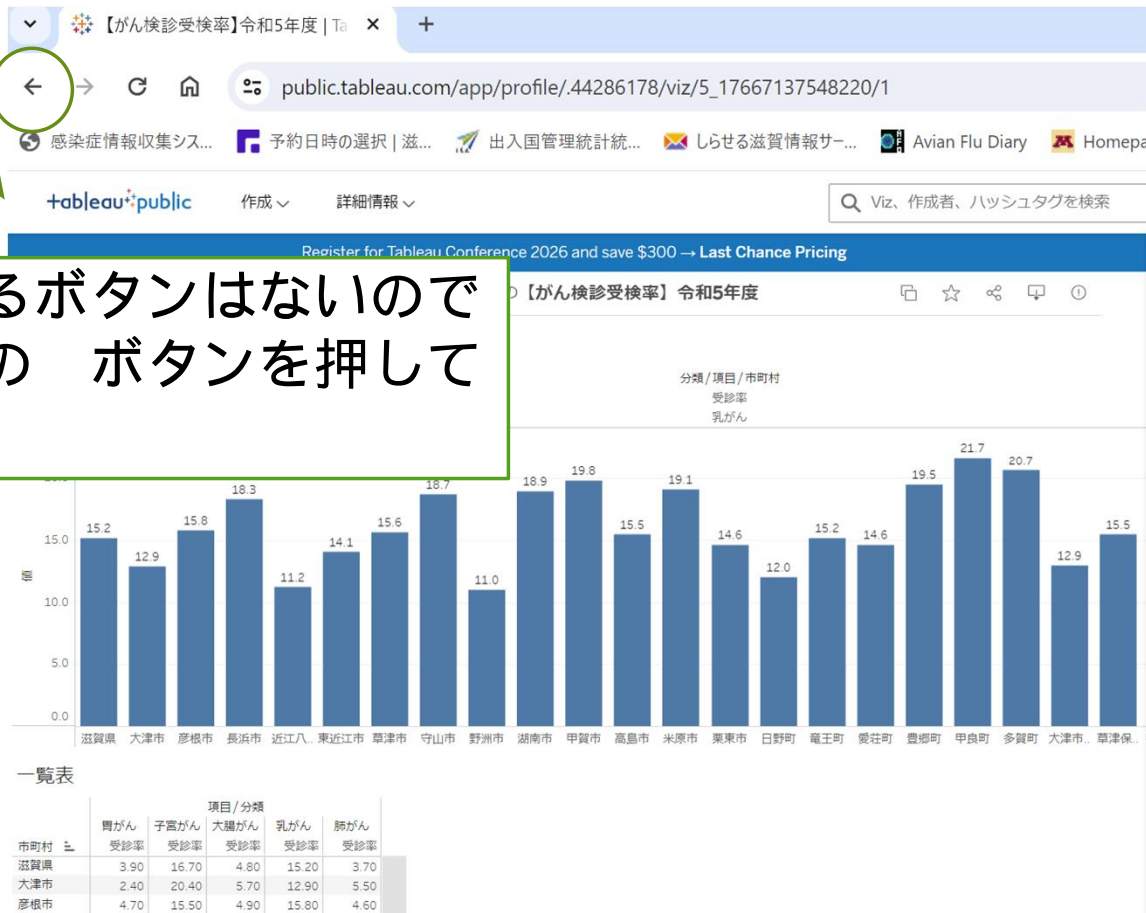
【がん検診受検率】令和5年度 | Ta ×
+
public.tableau.com/app/profile/.44286178/viz/5_17667137548220/1
感染症情報収集シス...
予約日時の選択 | 滋...
出入国管理統計統...
しらせる滋賀情報サー...
Avian Flu Diary
Homepa

+ableau+public 作成 詳細情報
Viz、作成者、ハッシュタグを検索

Register for Tableau Conference 2026 and save $300 → Last Chance Pricing

るボタンはないので
の　ボタンを押して

【がん検診受検率】令和5年度

分類 / 項目 / 市町村
受診率
乳がん

率

| 滋賀県 | 大津市 | 彦根市 | 長浜市 | 近江八.. | 東近江市 | 草津市 | 守山市 | 野洲市 | 湖南市 | 甲賀市 | 高島市 | 米原市 | 栗東市 | 日野町 | 竜王町 | 愛荘町 | 豊郷町 | 甲良町 | 多賀町 | 大津市.. | 草津保.. |
|---|---|---|---|---|---|---|---|---|---|---|---|---|---|---|---|---|---|---|---|---|---|
| 15.2 | 12.9 | 15.8 | 18.3 | 11.2 | 14.1 | 15.6 | 18.7 | 11.0 | 18.9 | 19.8 | 15.5 | 19.1 | 14.6 | 12.0 | 15.2 | 14.6 | 19.5 | 21.7 | 20.7 | 12.9 | 15.5 |

15.0
10.0
5.0
0.0

一覧表

| 市町村 | 胃がん 受診率 | 子宮がん 受診率 | 大腸がん 受診率 | 乳がん 受診率 | 肺がん 受診率 |
|---|---|---|---|---|---|
| 滋賀県 | 3.90 | 16.70 | 4.80 | 15.20 | 3.70 |
| 大津市 | 2.40 | 20.40 | 5.70 | 12.90 | 5.50 |
| 彦根市 | 4.70 | 15.50 | 4.90 | 15.80 | 4.60 |

項目 / 分類